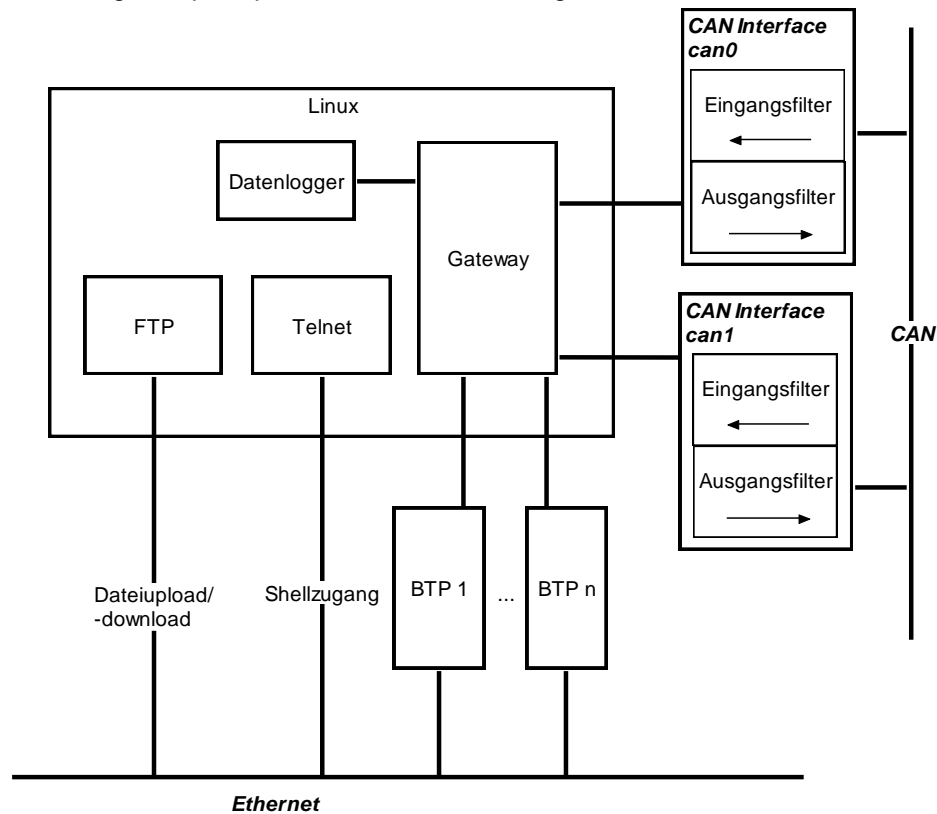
Linux

Datenlogger

Gateway

FTP

Telnet

CAN Interface can0

Eingangsfilter

Ausgangsfilter

CAN Interface can1

Eingangsfilter

Ausgangsfilter

CAN

Dateiupload/ -download

Shellzugang

BTP 1

...

BTP n

Ethernet